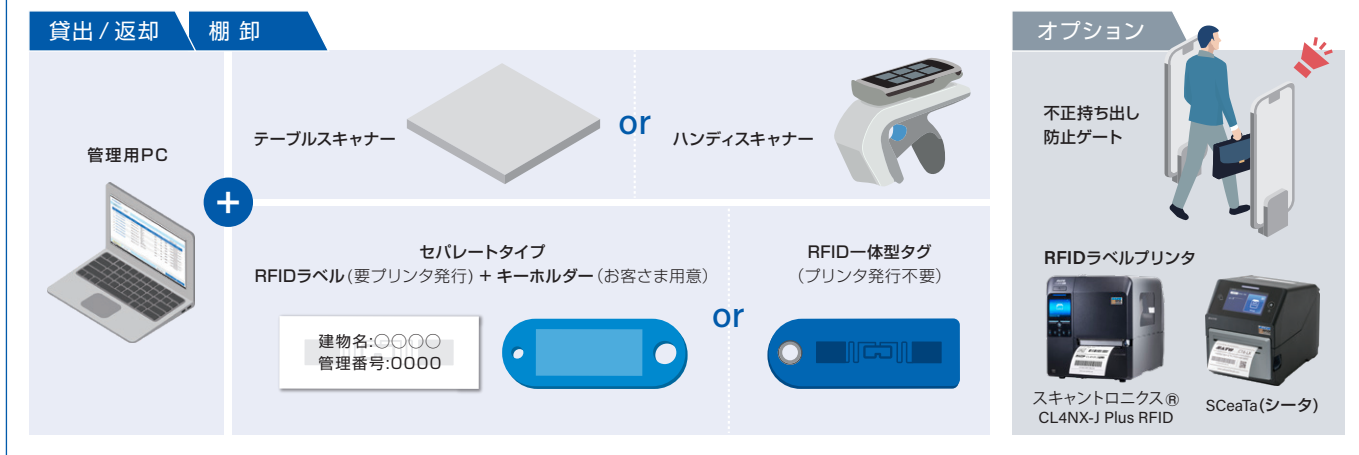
貸出 / 返却

棚 卸

オプション

管理用PC

テーブルスキャナー

or

ハンディスキャナー

不正持ち出し
防止ゲート

セパレートタイプ
RFIDラベル（要プリンタ発行）+ キーホルダー（お客さま用意）

建物名:○○○○
管理番号:0000

or

RFID一体型タグ
（プリンタ発行不要）

RFIDラベルプリンタ

スキャントロニクス®
CL4NX-J Plus RFID

SCeaTa（シータ）